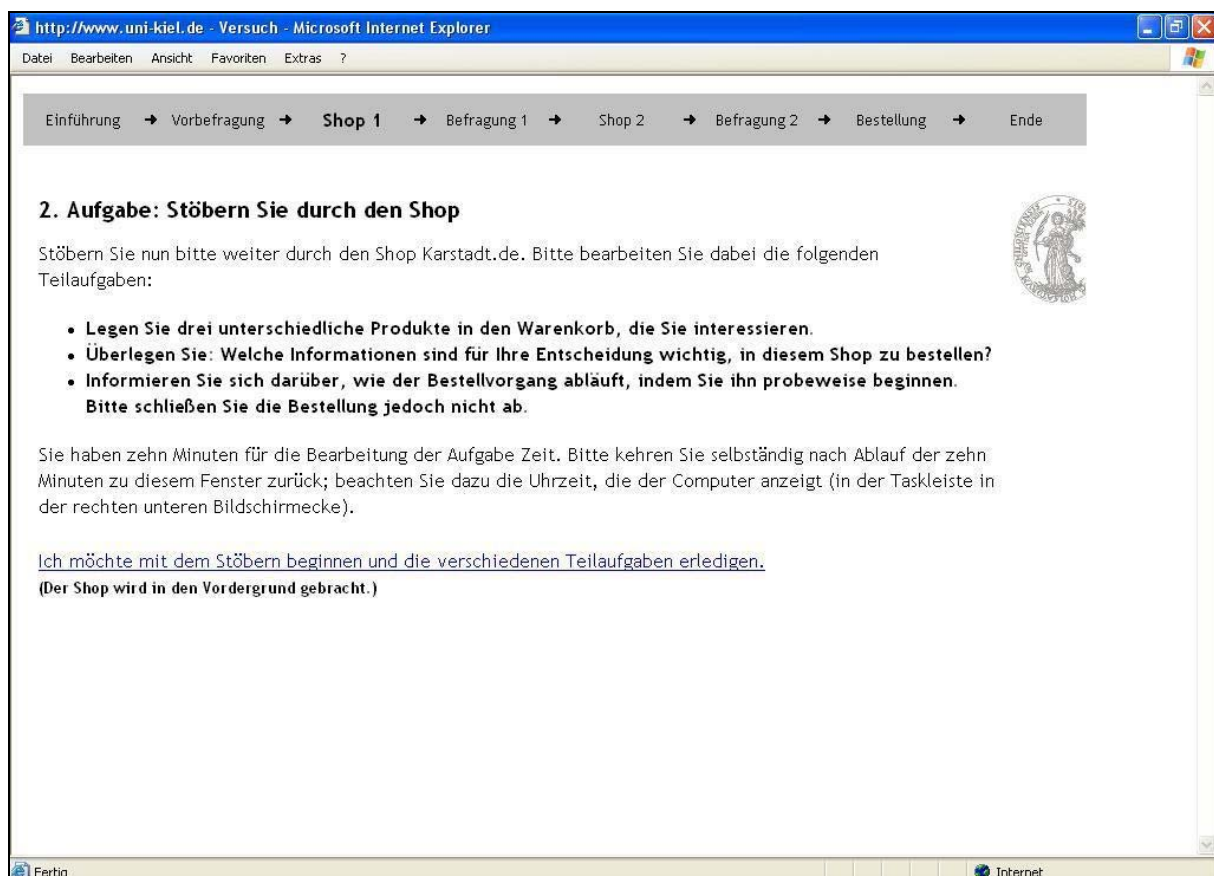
http://www.uni-kiel.de - Versuch - Microsoft Internet Explorer

Datei Bearbeiten Ansicht Favoriten Extras ?

Einführung → Vorbefragung → Shop 1 → Befragung 1 → Shop 2 → Befragung 2 → Bestellung → Ende

2. Aufgabe: Stöbern Sie durch den Shop

Stöbern Sie nun bitte weiter durch den Shop Karstadt.de. Bitte bearbeiten Sie dabei die folgenden Teilaufgaben:

- Legen Sie drei unterschiedliche Produkte in den Warenkorb, die Sie interessieren.
- Überlegen Sie: Welche Informationen sind für Ihre Entscheidung wichtig, in diesem Shop zu bestellen?
- Informieren Sie sich darüber, wie der Bestellvorgang abläuft, indem Sie ihn probeweise beginnen. Bitte schließen Sie die Bestellung jedoch nicht ab.

Sie haben zehn Minuten für die Bearbeitung der Aufgabe Zeit. Bitte kehren Sie selbständig nach Ablauf der zehn Minuten zu diesem Fenster zurück; beachten Sie dazu die Uhrzeit, die der Computer anzeigt (in der Taskleiste in der rechten unteren Bildschirmecke).

Ich möchte mit dem Stöbern beginnen und die verschiedenen Teilaufgaben erledigen.
(Der Shop wird in den Vordergrund gebracht.)

Fertig

Internet